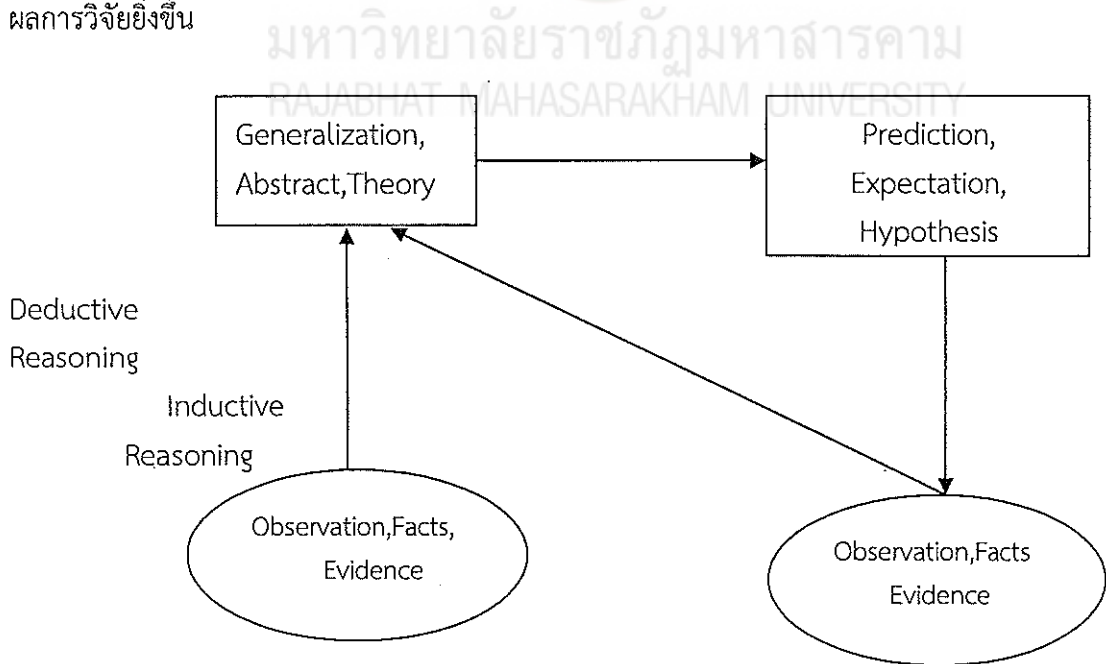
ผลการวิจัยยิ่งขึ้น

มหาวิทยาลัยราชภัฏมหาสารคาม
RAJABHAT MAHASARAKHAM UNIVERSITY

Generalization, Abstract,Theory

Prediction, Expectation, Hypothesis

Deductive Reasoning

Inductive Reasoning

Observation,Facts, Evidence

Observation,Facts Evidence